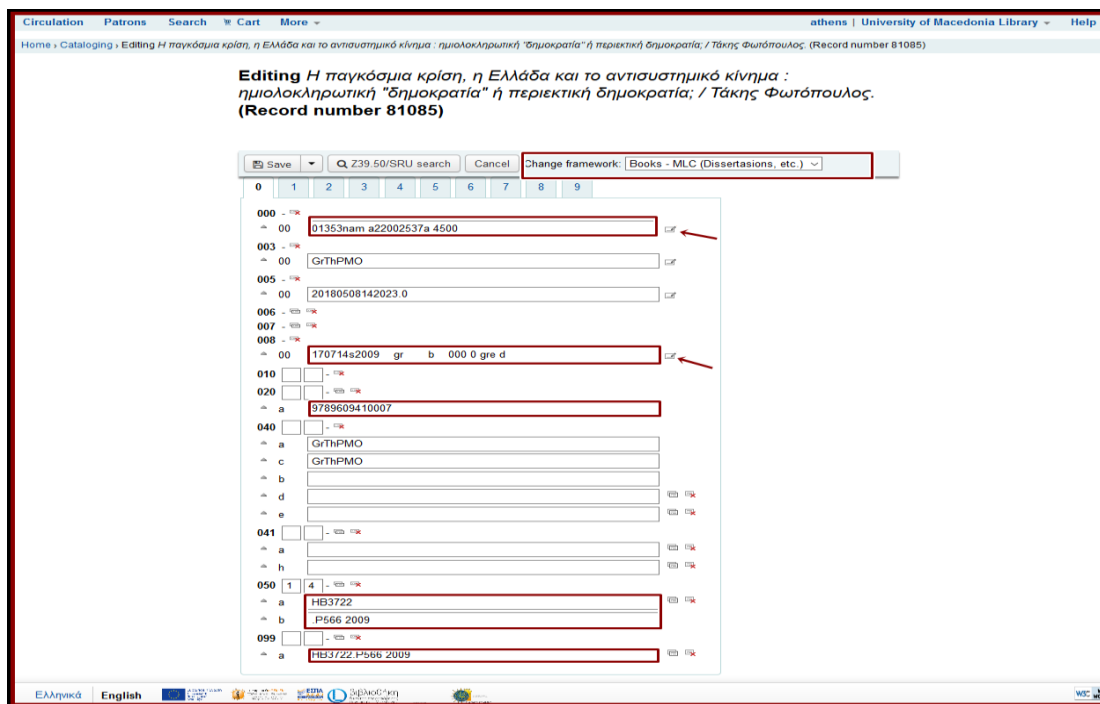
Circulation Patrons Search Cart More

athens | University of Macedonia Library Help

Home › Cataloging › Editing Η παγκόσμια κρίση, η Ελλάδα και το αντισυστημικό κίνημα : ημιολοκληρωτική "δημοκρατία" ή περιεκτική δημοκρατία; / Τάκης Φωτόπουλος. (Record number 81085)

Editing Η παγκόσμια κρίση, η Ελλάδα και το αντισυστημικό κίνημα : ημιολοκληρωτική "δημοκρατία" ή περιεκτική δημοκρατία; / Τάκης Φωτόπουλος. (Record number 81085)

Save Z39.50/SRU search Cancel Change framework: Books - MLC (Dissertasions, etc.)

0 1 2 3 4 5 6 7 8 9

000 -
00 01353nam a22002537a 4500
003 -
00 GrThPMO
005 -
00 20180508142023.0
006 -
007 -
008 -
00 170714s2009 gr b 000 0 gre d
010 -
020 -
a 9789609410007
040 -
a GrThPMO
c GrThPMO
b
d
e
041 -
a
h
050 1 4 -
a HB3722
b .P566 2009
099 -
a HB3722.P566 2009

Ελληνικά English